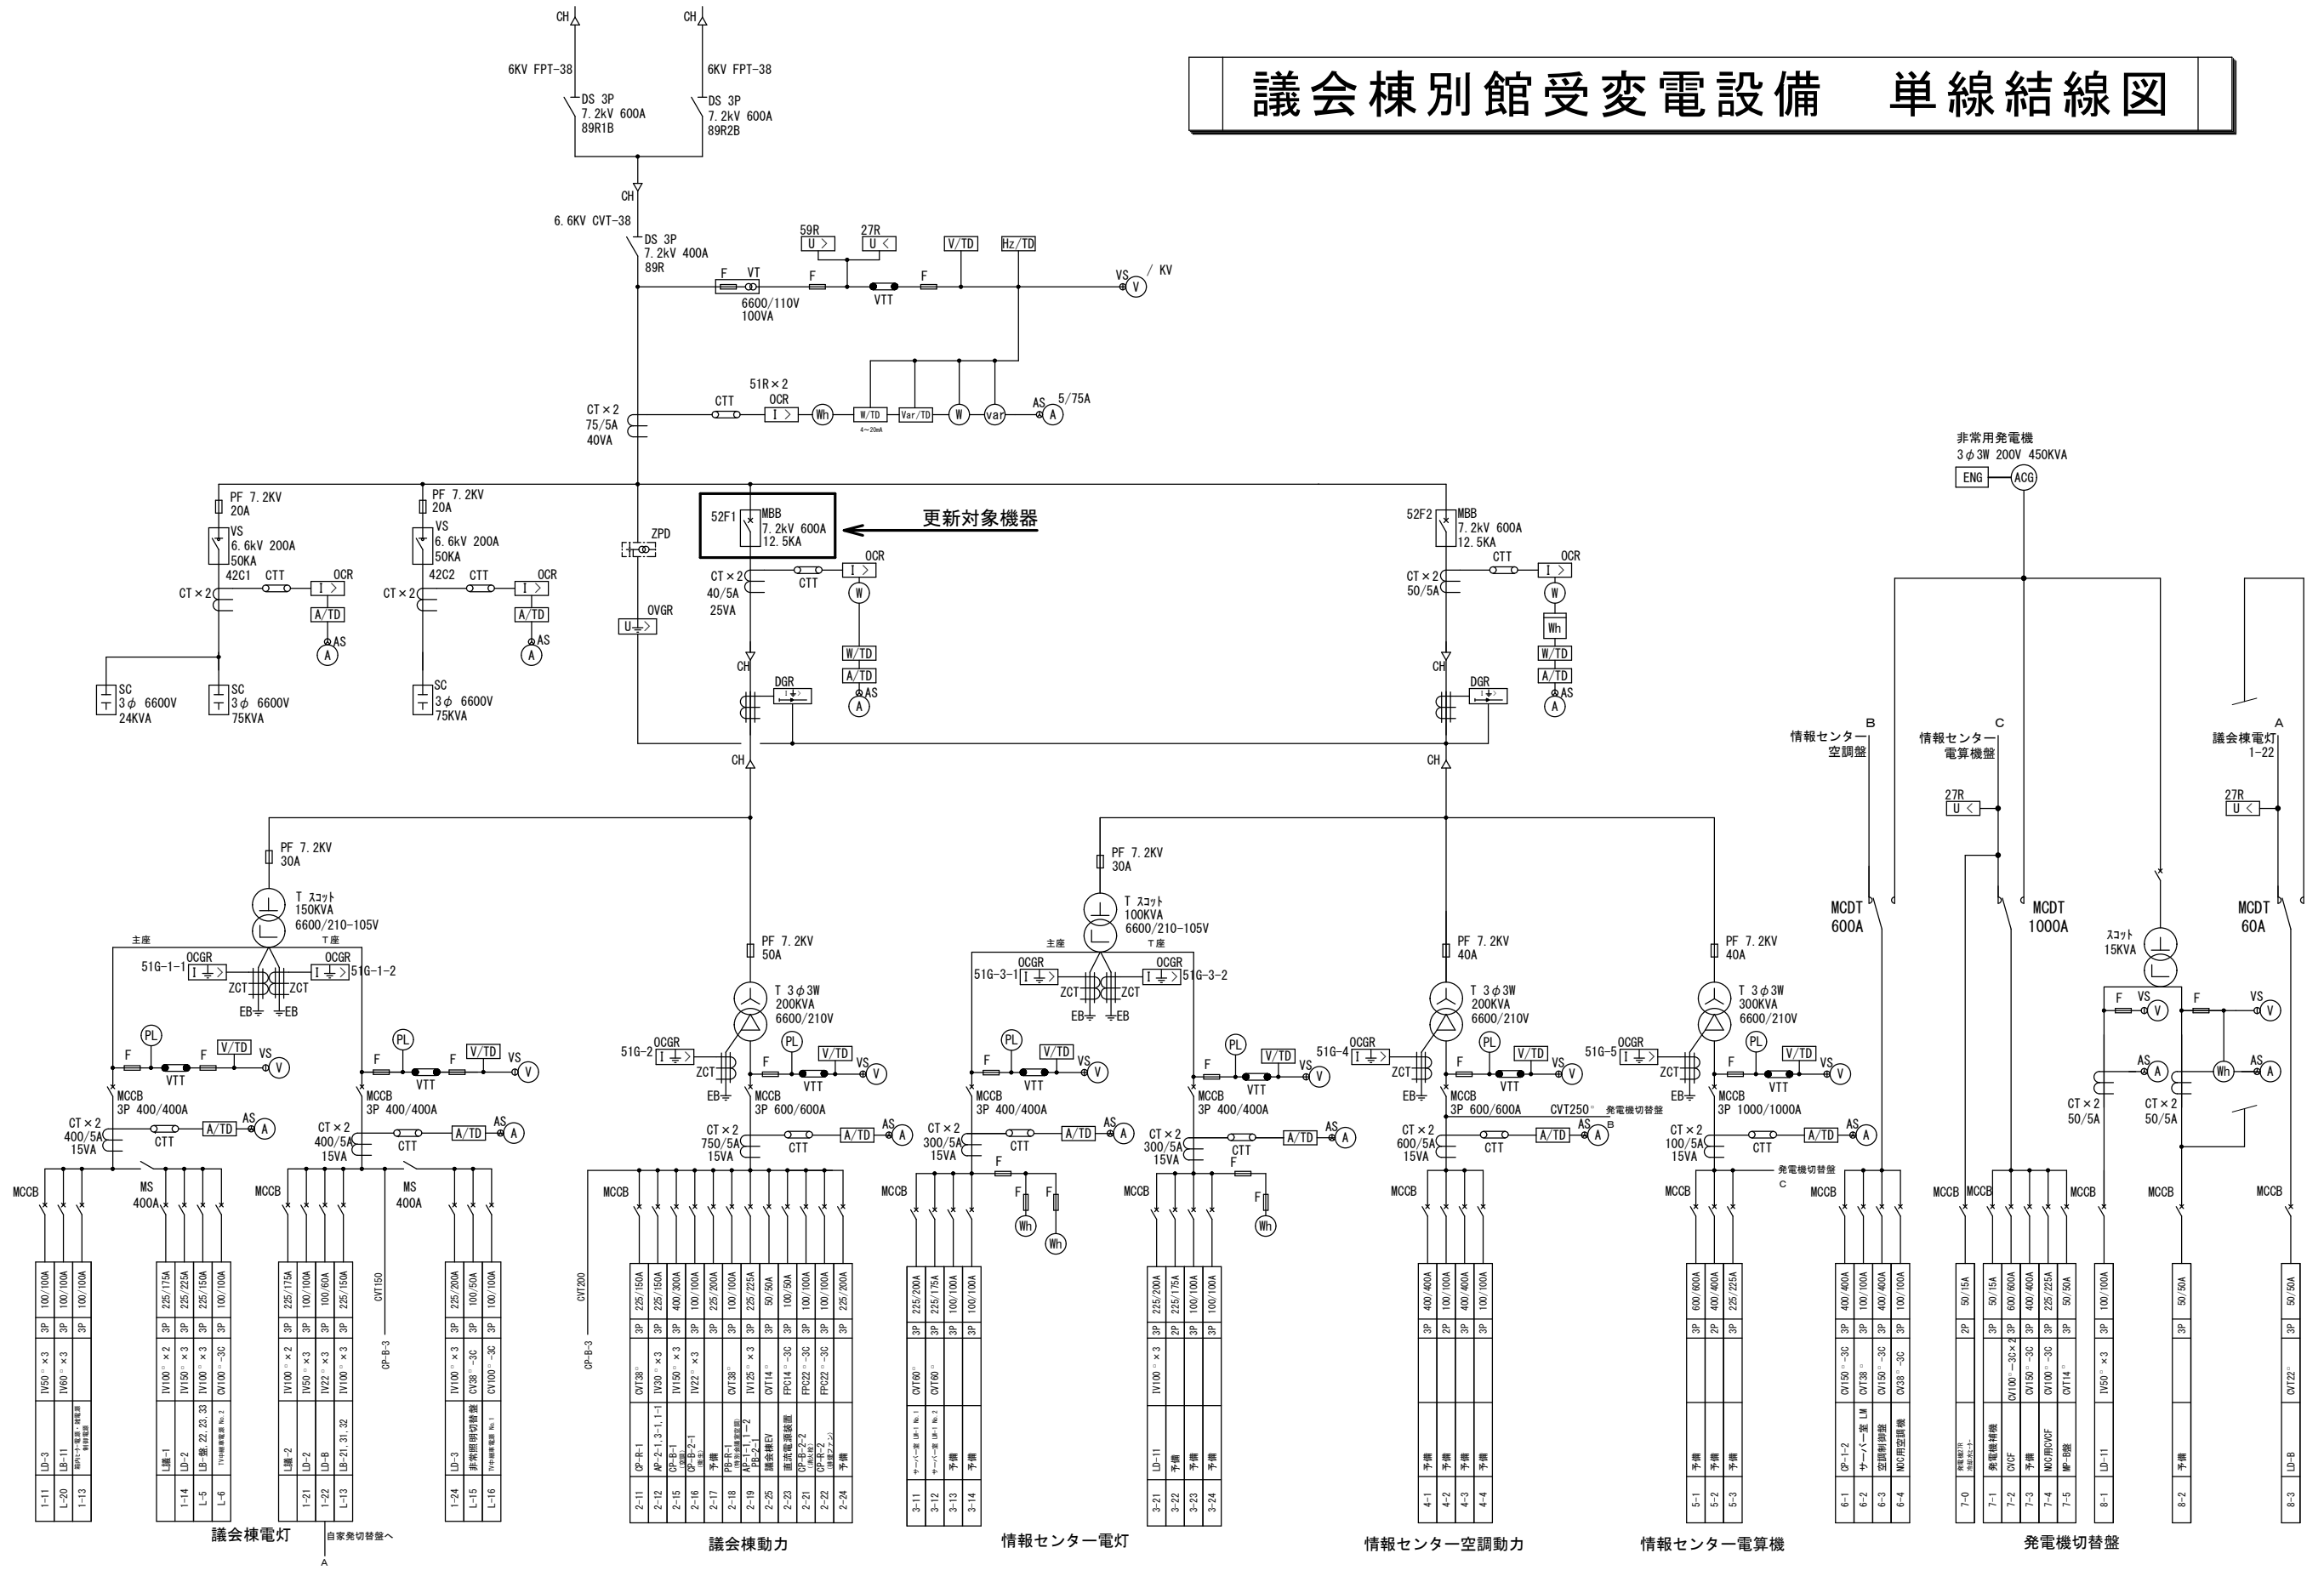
議会棟別館受変電設備　単線結線図

CH
6KV FPT-38
DS 3P
7.2kV 600A
89R1B

CH
6KV FPT-38
DS 3P
7.2kV 600A
89R2B

CH
6.6KV CVT-38
DS 3P
7.2kV 400A
89R

F VT
6600/110V
100VA
F
59R U >
27R U <
VTT
F
V/TD
Hz/TD
VS V / KV

CT×2
75/5A
40VA
CTT
51R×2
OCR I >
Wh
W/TD 4~20mA
Var/TD
W
var
AS A 5/75A

非常用発電機
3φ3W 200V 450KVA
ENG ACG

PF 7.2KV
20A
VS
6.6kV 200A
50KA
42C1
CT×2
CTT
OCR I >
A/TD
AS A
SC
3φ 6600V
24KVA
SC
3φ 6600V
75KVA

PF 7.2KV
20A
VS
6.6kV 200A
50KA
42C2
CT×2
CTT
OCR I >
A/TD
AS A
SC
3φ 6600V
75KVA

ZPD
OVGR U

52F1 MBB
7.2kV 600A
12.5KA
更新対象機器
CT×2
40/5A
25VA
CTT
OCR I >
W
W/TD
A/TD
AS A
CH
DGR

52F2 MBB
7.2kV 600A
12.5KA
CT×2
50/5A
CTT
OCR I >
W
Wh
W/TD
A/TD
AS A
CH
DGR

CH
CH

B 情報センター空調盤
C 情報センター電算機盤
27R U <
A 議会棟電灯 1-22
27R U <

PF 7.2KV
30A
T スコット
150KVA
6600/210-105V
主座 T座
OCGR 51G-1-1
OCGR 51G-1-2
ZCT ZCT
EB EB
PL F VTT F V/TD VS V
PL F VTT F V/TD VS V
MCCB 3P 400/400A
CT×2 400/5A 15VA CTT A/TD AS A
MCCB 3P 400/400A
CT×2 400/5A 15VA CTT A/TD AS A
MCCB MS 400A
MCCB MS 400A
CVT150 CP-B-3
自家発切替盤へ A

PF 7.2KV
50A
T 3φ3W
200KVA
6600/210V
51G-2 OCGR
ZCT EB
F PL VTT V/TD VS V
MCCB 3P 600/600A
CT×2 750/5A 15VA CTT A/TD AS A
MCCB
CVT200 CP-B-3

PF 7.2KV
30A
T スコット
100KVA
6600/210-105V
主座 T座
OCGR 51G-3-1
OCGR 51G-3-2
ZCT ZCT EB EB
F PL VTT V/TD VS V
F PL VTT V/TD VS V
MCCB 3P 400/400A
CT×2 300/5A 15VA CTT A/TD AS A F F F Wh Wh
MCCB 3P 400/400A
CT×2 300/5A 15VA CTT A/TD AS A F F Wh
MCCB MCCB

PF 7.2KV
40A
T 3φ3W
200KVA
6600/210V
51G-4 OCGR ZCT EB
F PL VTT V/TD VS V
MCCB 3P 600/600A CVT250 発電機切替盤 B
CT×2 600/5A 15VA CTT A/TD AS A
MCCB

PF 7.2KV
40A
T 3φ3W
300KVA
6600/210V
51G-5 OCGR ZCT EB
F PL VTT V/TD VS V
MCCB 3P 1000/1000A
CT×2 100/5A 15VA CTT A/TD AS A
発電機切替盤 C
MCCB MCCB

MCDT 600A
MCDT 1000A
MCDT 60A
スコット 15KVA
F VS V F VS V
AS A Wh AS A
CT×2 50/5A CT×2 50/5A
MCCB MCCB MCCB MCCB MCCB

100/100A 100/100A 100/100A | 3P 3P 3P | IV50□×3 IV60□×3 | LD-3 LB-11 局内ビーナ電源・暖房源制御電源 | 1-11 L-20 1-13
225/175A 225/225A 225/150A 100/100A | 3P 3P 3P 3P | IV100□×2 IV150□×3 IV100□×3 CV100□-3C | L議-1 LD-2 LB-線,22,23,33 TV中継放送盤No.2 | 1-14 L-5 L-6
225/175A 100/100A 100/60A 225/150A | 3P 3P 3P 3P | IV100□×2 IV50□×3 IV22□×3 IV100□×3 | L議-2 LD-2 LD-B LB-21,31,32 | 1-21 1-22 L-13
225/200A 100/50A 100/100A | 3P 3P 3P | IV100□-3C CV38□-3C CV100□-3C | LD-3 非常照明切替盤 TV中継放送盤No.1 | 1-24 L-15 L-16
議会棟電灯

225/150A 225/150A 400/300A 100/100A 225/200A 100/100A 225/225A 50/50A 100/50A 100/100A 100/100A 225/200A | 3P ×12 | CVT38□ IV30□×3 IV150□×3 IV22□×3 CVT38□ IV125□×3 CVT14□ FPC14□-3C FPC22□-3C FPC22□-3C | CP-R-1 AP-2-1,3-1,1-1 CP-B-1 CP-B-2-1 予備 PB-R-1 AP-1-1,1-2 PB-2-1 議会棟EV 直流電源装置 CP-B-2-2 CP-R-2 予備 | 2-11 2-12 2-15 2-16 2-17 2-18 2-19 2-25 2-23 2-21 2-22 2-24
議会棟動力

225/200A 225/175A 100/100A 100/100A | 3P 3P 3P 3P | CVT60□ CVT60□ | サーバー室 LM-1 サーバー室 LM-No.2 予備 予備 | 3-11 3-12 3-13 3-14
225/200A 225/175A 100/100A 100/100A | 3P 2P 3P 3P | IV100□×3 | LD-11 予備 予備 予備 | 3-21 3-22 3-23 3-24
情報センター電灯

400/400A 100/100A 400/400A 100/100A | 3P 2P 3P 3P | 予備 予備 予備 予備 | 4-1 4-2 4-3 4-4
情報センター空調動力

600/600A 400/400A 225/225A | 3P 2P 3P | 予備 予備 予備 | 5-1 5-2 5-3
情報センター電算機

400/400A 100/100A 400/400A 100/100A | 3P 3P 3P 3P | CV150□-3C CVT38□ CV50□-3C CV38□-3C | CP-1-2 サーバー室 LM 空調制御盤 MDC用空調機 | 6-1 6-2 6-3 6-4
50/15A | 2P | 発電機盤 | 7-0
50/15A 600/600A 400/400A 225/225A 50/50A | 3P 3P 3P 3P 3P | CV100□-3C×2 CV150□-3C CV100□-3C CVT14□ | 発電機補機 CVCF 予備 MDC用CVCF MP-B盤 | 7-1 7-2 7-3 7-4 7-5
100/100A | 3P | IV50□×3 | LD-11 | 8-1
50/50A | 3P | 予備 | 8-2
50/50A | 3P | CVT22□ | LD-B | 8-3
発電機切替盤